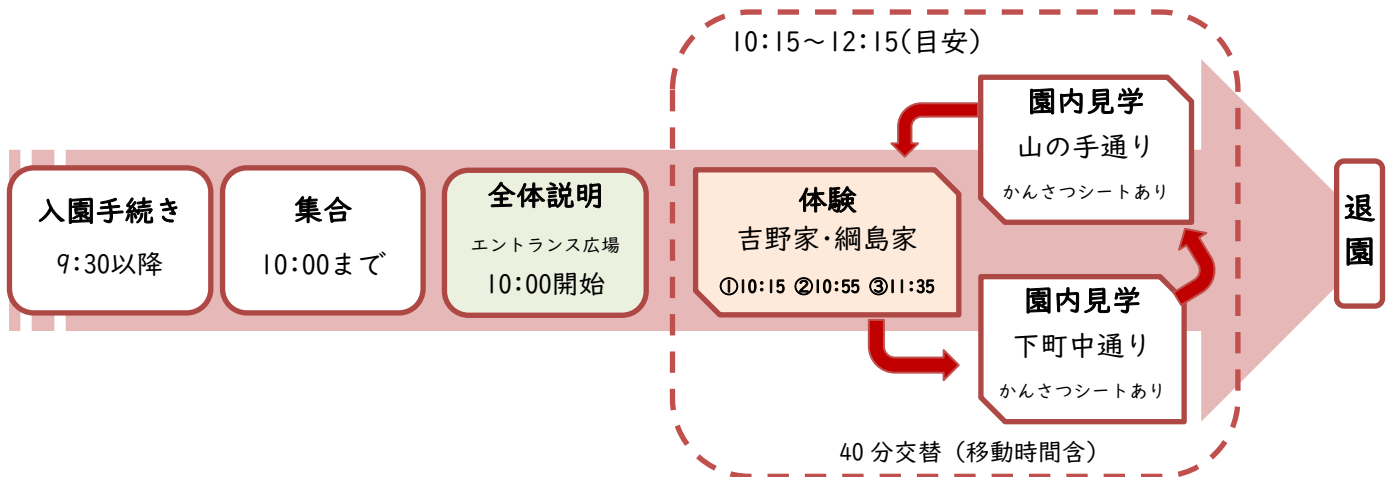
入園手続き
9:30以降

集合
10:00まで

全体説明
エントランス広場
10:00開始

10:15～12:15(目安)

体験
吉野家・綱島家
①10:15 ②10:55 ③11:35

園内見学
山の手通り
かんさつシートあり

園内見学
下町中通り
かんさつシートあり

40 分交替（移動時間含）

退園